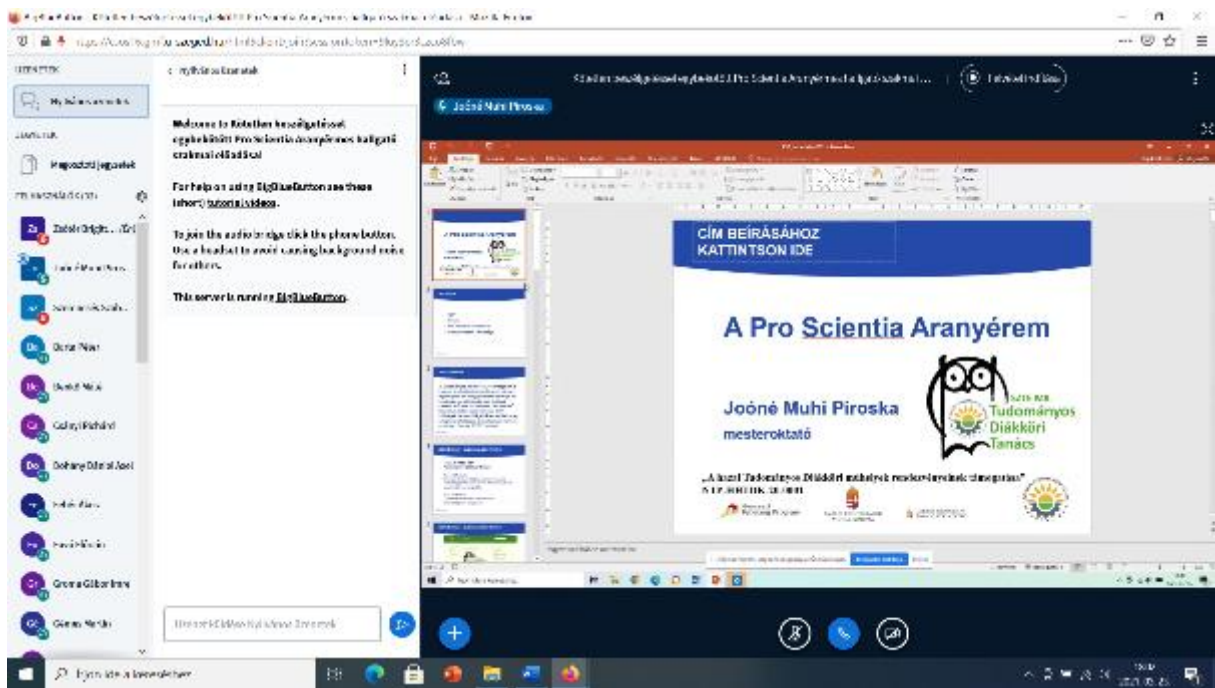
Joóné Muhi Piroska

Welcome to Katolikus hozzájárulással egyházközösség! Pro Scientia Aranyérmes hallgatói érdemei előadás!

For help on using BigBlueButton see these (short) tutorial videos.

To join the audio bridge click the phone button. Use a headset to avoid causing background noise for others.

This server is running BigBlueButton.

Nyilvános üzenetek

Hajnalos jegyzetek

Zoltán Brigitta

Darab Péter

Gulyás Richárd

Dohány Dániel Ákos

Greme Gábor Imre

CÍM BEÍRÁSÁHOZ KATTINTSON IDE

A Pro Scientia Aranyérem

Joóné Muhi Piroska

mesteroktató

Tudományos Diákköri Tanács

„A hazai Tudományos Diákköri műhelyek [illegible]"

Írjon ide a kereséshez